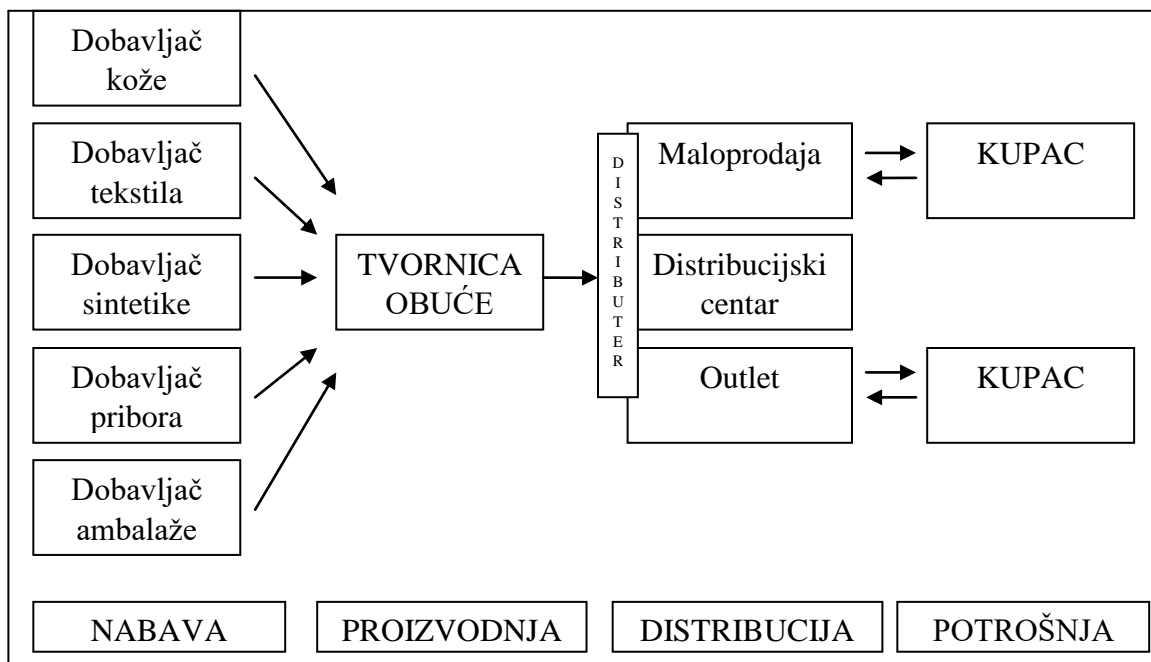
Dobavljač kože

Dobavljač tekstila

Dobavljač sintetike

Dobavljač pribora

Dobavljač ambalaže

TVORNICA OBUĆE

DISTRIBUTER

Maloprodaja

Distribucijski centar

Outlet

KUPAC

KUPAC

NABAVA

PROIZVODNJA

DISTRIBUCIJA

POTROŠNJA